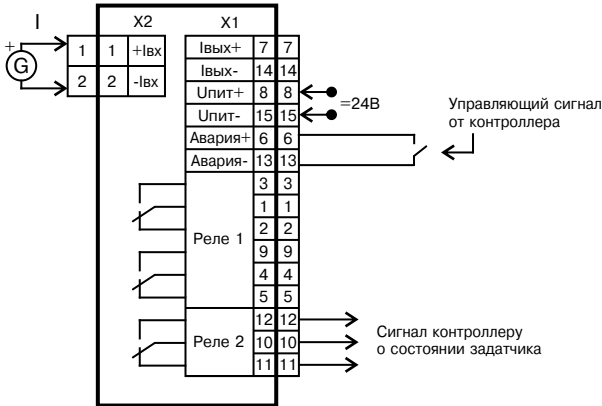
I

+

G

X2

1 1 +Iвх

2 2 -Iвх

X1

| | | |
|---|---|---|
| Iвых+ | 7 | 7 |
| Iвых- | 14 | 14 |
| Uпит+ | 8 | 8 |
| Uпит- | 15 | 15 |
| Авария+ | 6 | 6 |
| Авария- | 13 | 13 |
| Реле 1 | 3 | 3 |
| | 1 | 1 |
| | 2 | 2 |
| | 9 | 9 |
| | 4 | 4 |
| | 5 | 5 |
| Реле 2 | 12 | 12 |
| | 10 | 10 |
| | 11 | 11 |

=24В

Управляющий сигнал от контроллера

Сигнал контроллеру о состоянии задатчика